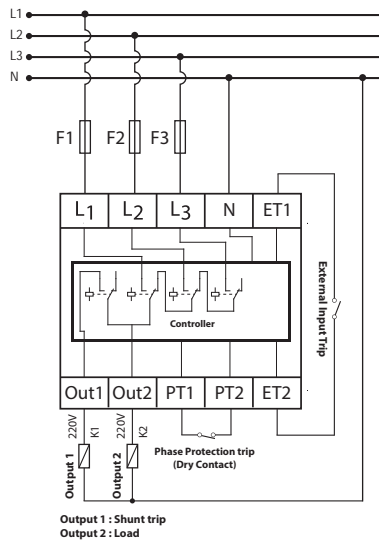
L1
L2
L3
N

F1
F2
F3

$L_1$
$L_2$
$L_3$
N
ET1

External Input Trip

Controller

Out1
Out2
PT1
PT2
ET2

220V
K1
Output 1

220V
K2
Output 2

Phase Protection trip
(Dry Contact)

Output 1 : Shunt trip
Output 2 : Load